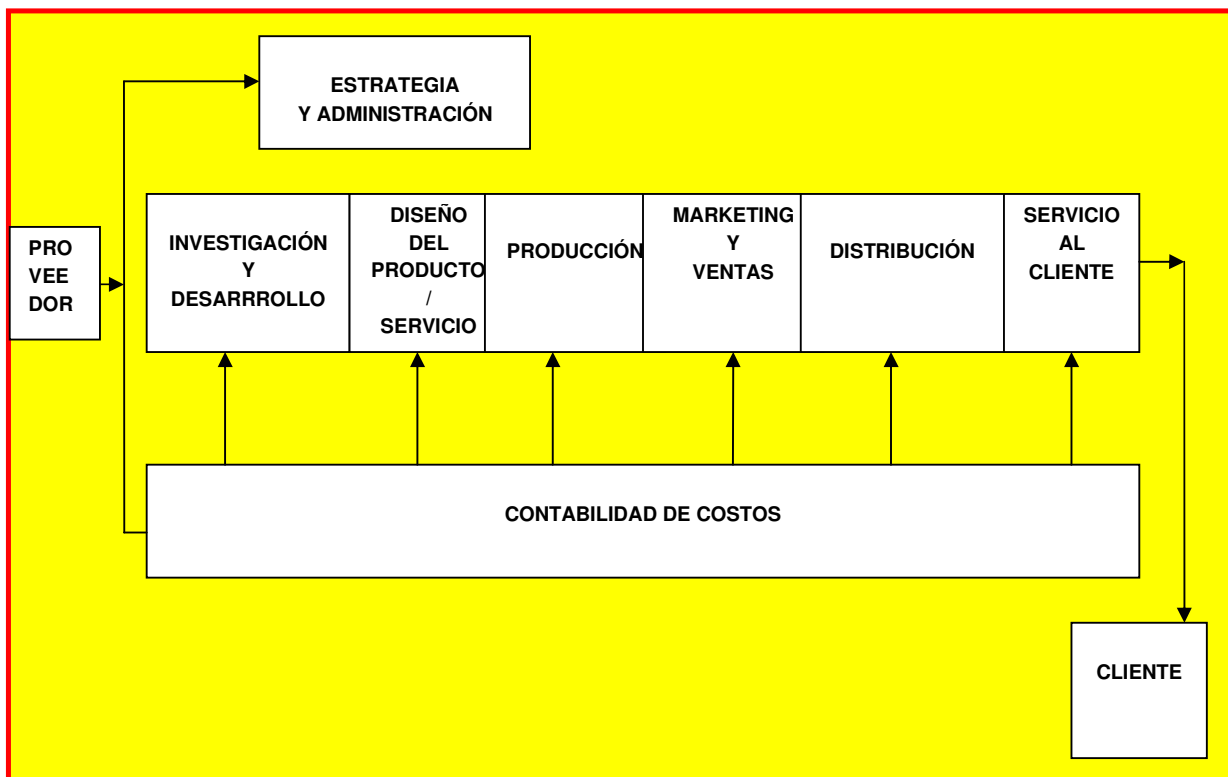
ESTRATEGIA
Y ADMINISTRACIÓN

PRO
VEE
DOR

INVESTIGACIÓN
Y
DESARRROLLO

DISEÑO
DEL
PRODUCTO
/
SERVICIO

PRODUCCIÓN

MARKETING
Y
VENTAS

DISTRIBUCIÓN

SERVICIO
AL
CLIENTE

CONTABILIDAD DE COSTOS

CLIENTE